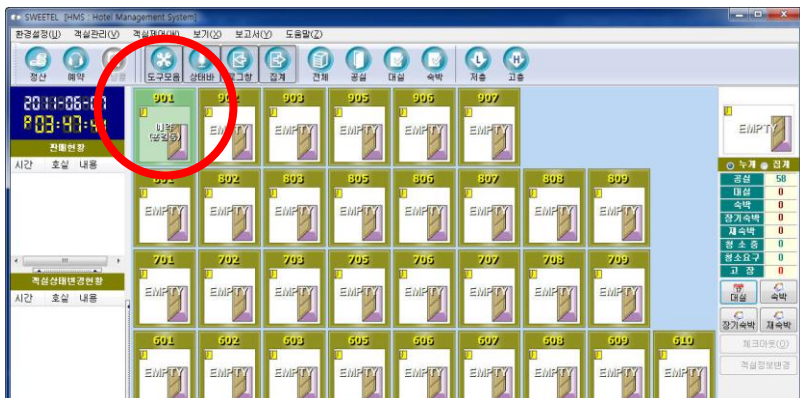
SWEETEL [HMS : Hotel Management System]

환경설정(U) 객실관리(V) 객실제어(W) 보기(X) 보고서(Y) 도움말(Z)

정산 예약 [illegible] 도구모음 상태바 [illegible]그창 집계 전체 공실 대실 숙박 저층 고층

2011-06-0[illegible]
P03:47:4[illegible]

판매현황

시간 호실 내용

객실상태변경현황

시간 호실 내용

901 미확 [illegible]
902 EMPTY
903 EMPTY
905 EMPTY
906 EMPTY
907 EMPTY

801 EMPTY
802 EMPTY
803 EMPTY
805 EMPTY
806 EMPTY
807 EMPTY
808 EMPTY
809 EMPTY

701 EMPTY
702 EMPTY
703 EMPTY
705 EMPTY
706 EMPTY
707 EMPTY
708 EMPTY
709 EMPTY

601 EMPTY
602 EMPTY
603 EMPTY
605 EMPTY
606 EMPTY
607 EMPTY
608 EMPTY
609 EMPTY
610 EMPTY

EMPTY

누계 집계

| 공실 | 58 |
|---|---|
| 대실 | 0 |
| 숙박 | 0 |
| 장기숙박 | 0 |
| 재숙박 | 0 |
| 청소중 | 0 |
| 청소요구 | 0 |
| 고장 | 0 |

대실 숙박
장기숙박 재숙박
체크아웃(O)
객실정보변경